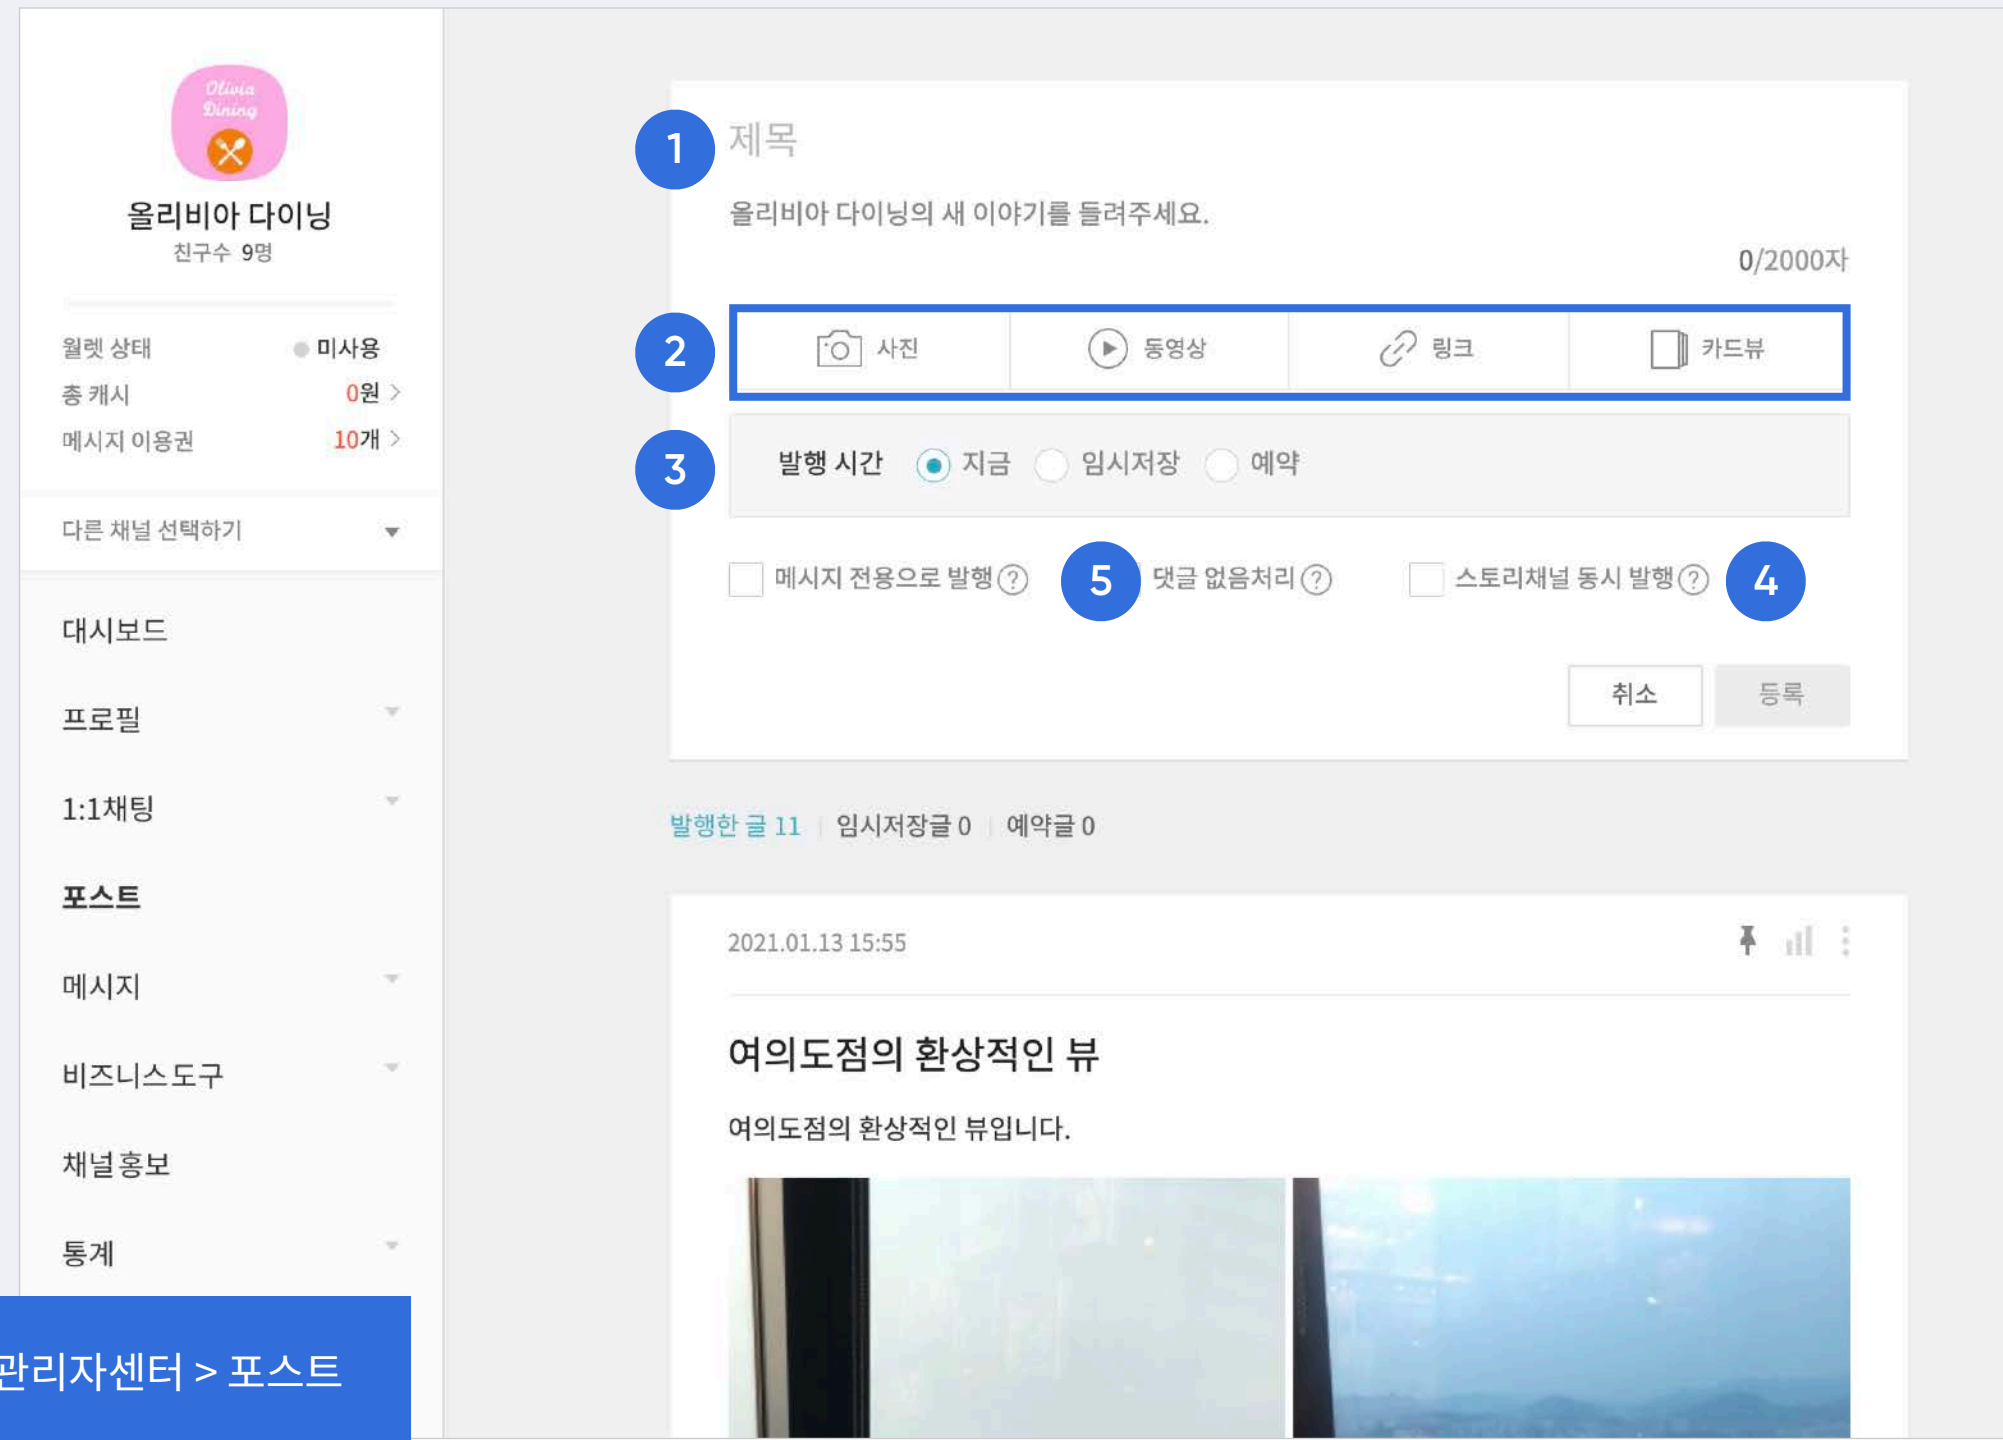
Olivia Dining

올리비아 다이닝
친구수 9명

월렛 상태 미사용
총 캐시 0원 >
메시지 이용권 10개 >

다른 채널 선택하기

대시보드
프로필
1:1채팅
포스트
메시지
비즈니스도구
채널 홍보
통계

관리자센터 > 포스트

1 제목

올리비아 다이닝의 새 이야기를 들려주세요.

0/2000자

2 사진 동영상 링크 카드뷰

3 발행 시간 지금 임시저장 예약

메시지 전용으로 발행 ? 5 댓글 없음처리 ? 스토리채널 동시 발행 ? 4

취소 등록

발행한 글 11 | 임시저장글 0 | 예약글 0

2021.01.13 15:55

여의도점의 환상적인 뷰

여의도점의 환상적인 뷰입니다.